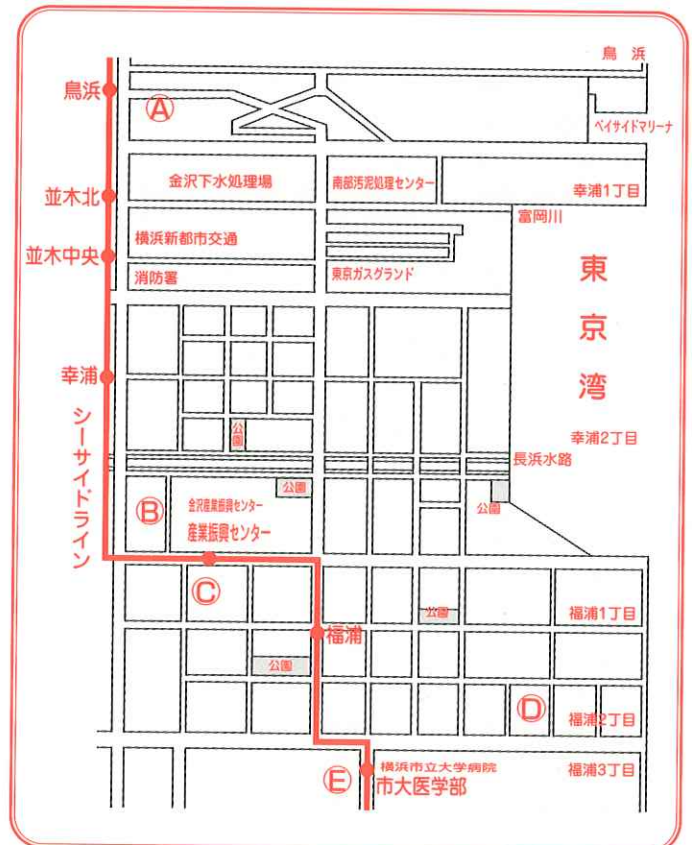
鳥浜
Ⓐ
鳥浜
ベイサイドマリーナ
並木北
金沢下水処理場
南部汚泥処理センター
幸浦1丁目
富岡川
並木中央
横浜新都市交通
消防署
東京ガスグランド
東京湾
幸浦
シーサイドライン
公園
幸浦2丁目
長浜水路
公園
Ⓑ
金沢産業振興センター
産業振興センター
公園
Ⓒ
公園
福浦1丁目
福浦
公園
Ⓓ
福浦2丁目
Ⓔ
横浜市立大学病院
市大医学部
福浦3丁目